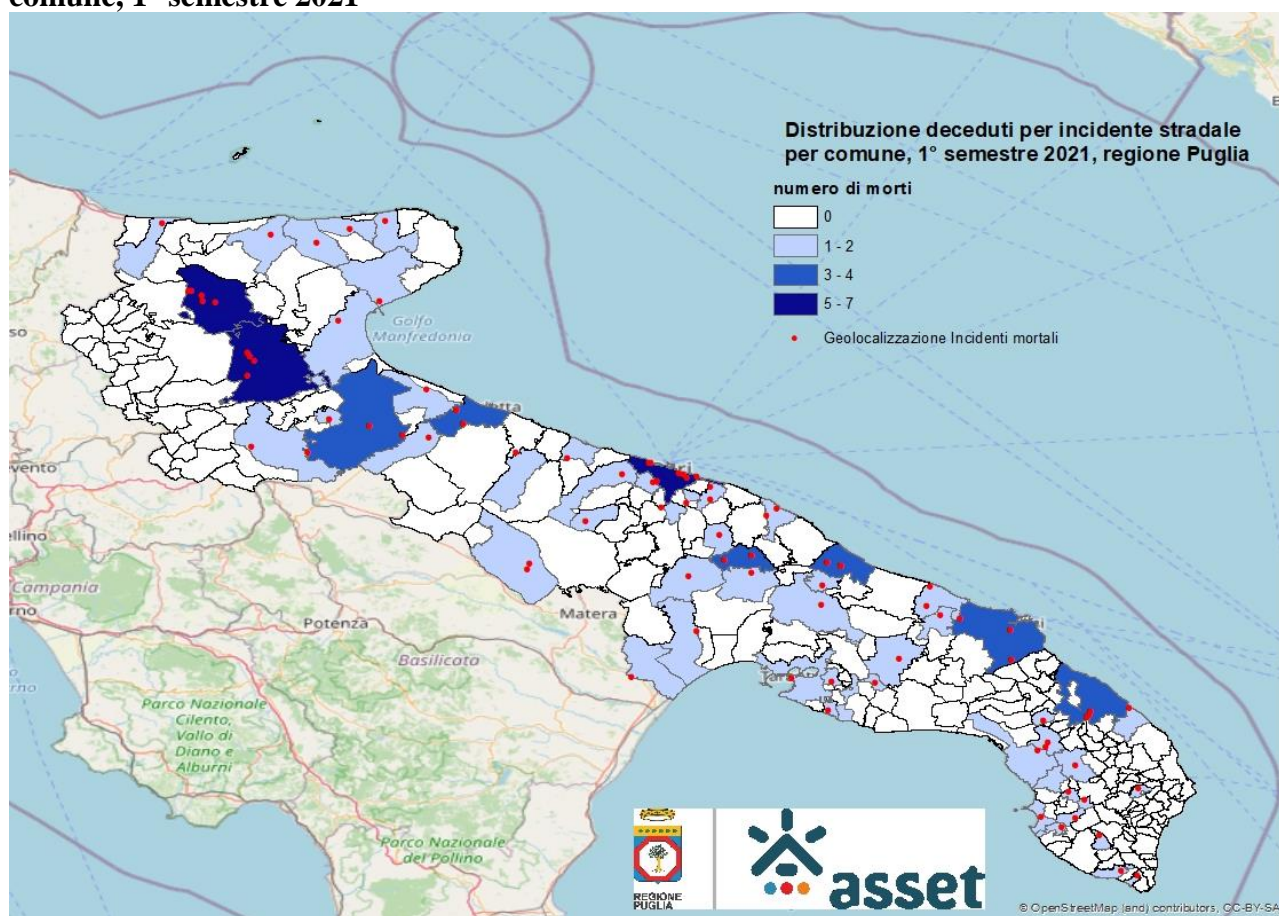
comune, 1° semestre 2021

Distribuzione deceduti per incidente stradale per comune, 1° semestre 2021, regione Puglia

numero di morti

0

1 - 2

3 - 4

5 - 7

Geolocalizzazione Incidenti mortali

Golfo Manfredonia

Matera

Potenza

Basilicata

Campania

Parco Nazionale Cilento, Vallo di Diano e Alburni

Parco Nazionale del Pollino

REGIONE PUGLIA

asset

© OpenStreetMap (and) contributors, CC-BY-SA